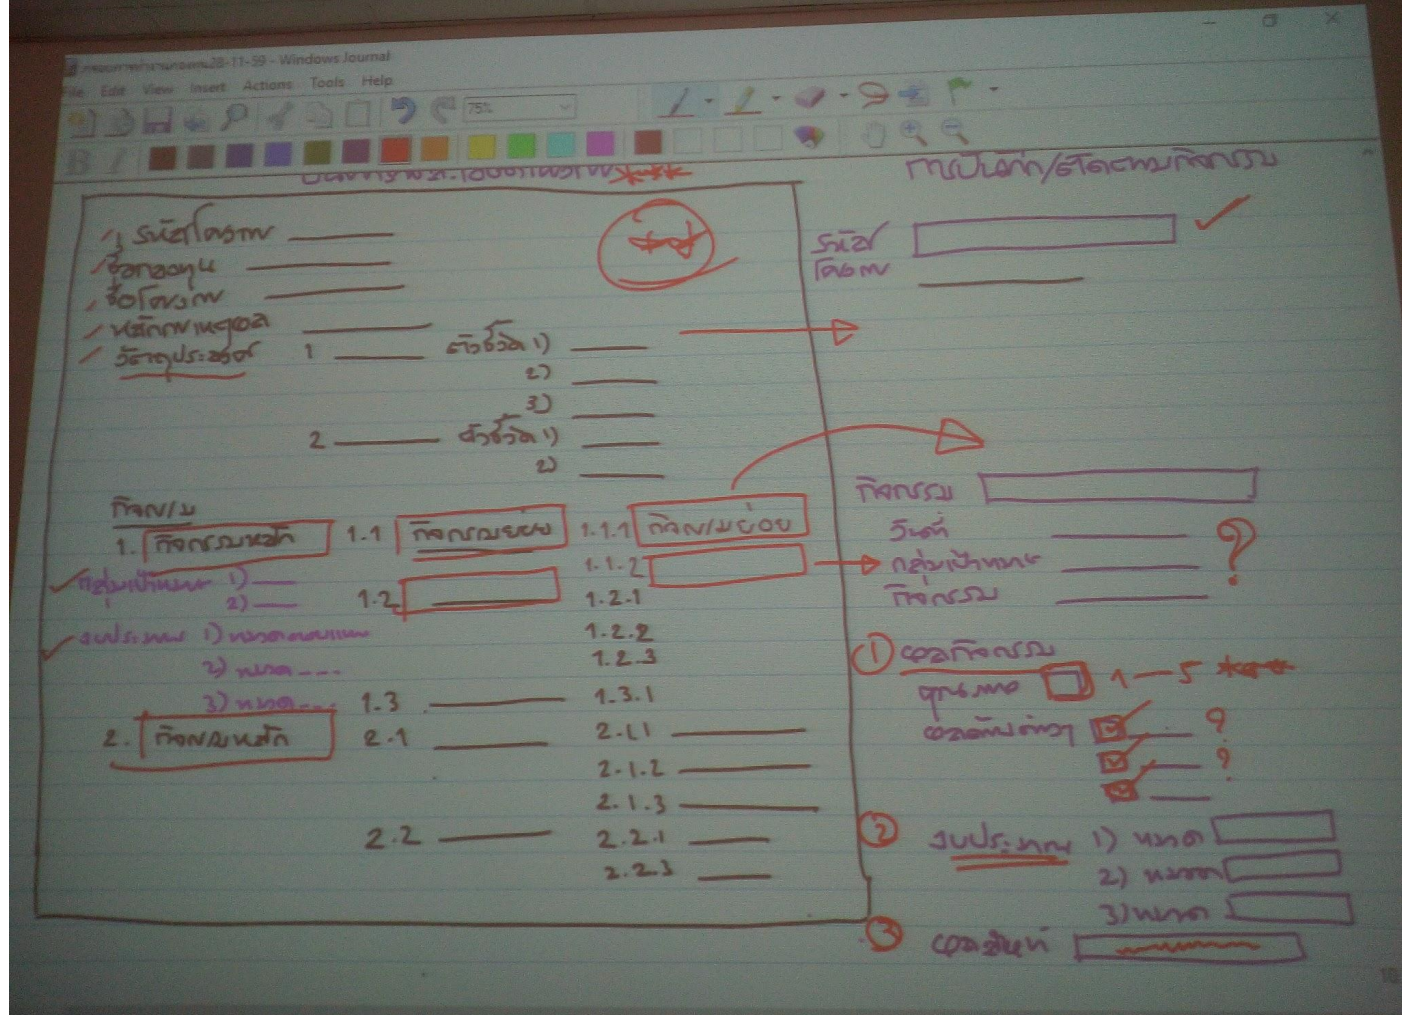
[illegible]28-11-59 - Windows Journal
File Edit View Insert Actions Tools Help
75%

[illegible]

1 รหัสโครงการ ______
ชื่อกองทุน ______
ชื่อโครงการ ______
หลักการเหตุผล ______
วัตถุประสงค์ 1 ______ ตัวชี้วัด 1) ______
2) ______
3) ______
2 ______ ตัวชี้วัด 1) ______
2) ______

กิจกรรม
1. กิจกรรมหลัก 1.1 กิจกรรมย่อย 1.1.1 กิจกรรมย่อย
1.1.2
กลุ่มเป้าหมาย 1) ___
2) ___ 1.2 ______ 1.2.1
งบประมาณ 1) หมวด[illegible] 1.2.2
2) หมวด ___ 1.2.3
3) หมวด ___ 1.3 ______ 1.3.1
2. กิจกรรมหลัก 2.1 ______ 2.1.1 ______
2.1.2 ______
2.1.3 ______
2.2 ______ 2.2.1 ______
2.2.3 ______

การบันทึก/ติดตามกิจกรรม
รหัสโครงการ
กิจกรรม
วันที่ ______
กลุ่มเป้าหมาย ______ ?
กิจกรรม ______
1 ผลกิจกรรม
คุณภาพ 1—5 ดาว
ผลลัพธ์ต่างๆ ?
?
2 งบประมาณ 1) หมวด
2) หมวด
3) หมวด
3 ผลลัพธ์